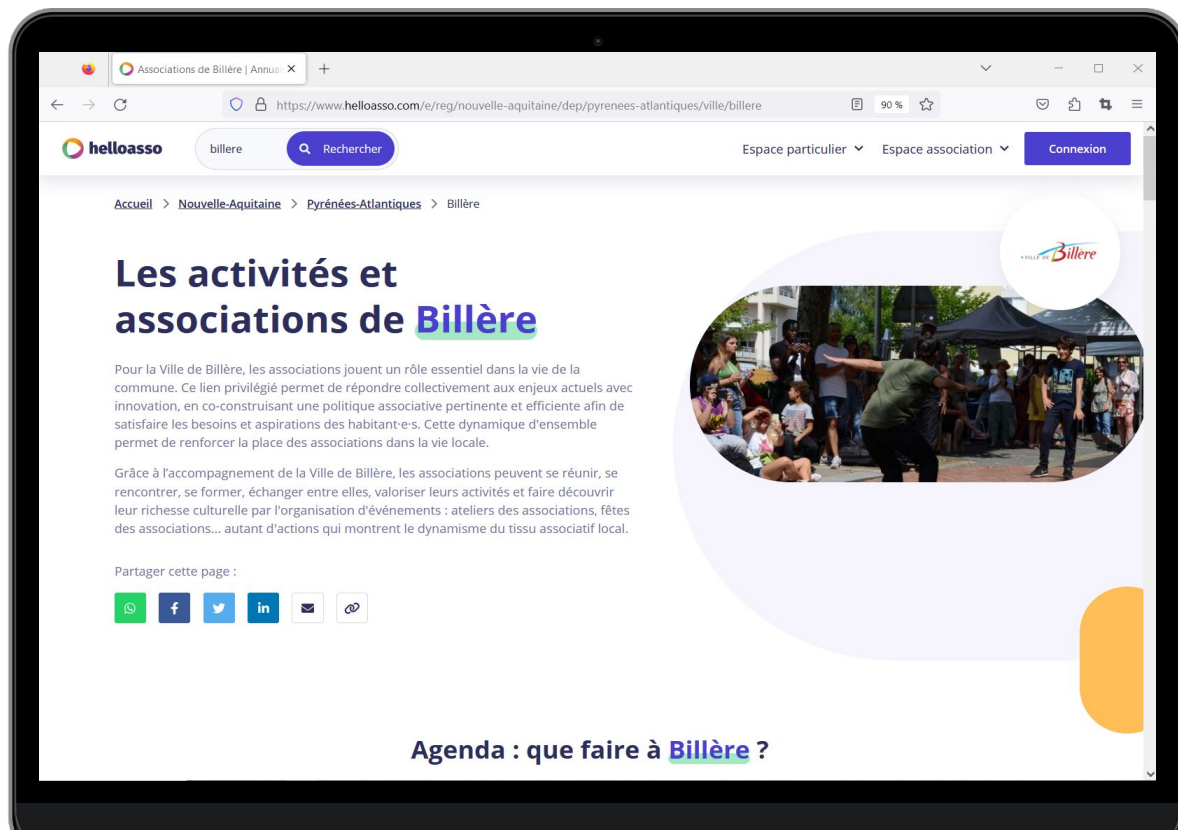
Associations de Billère | Annua

https://www.helloasso.com/e/reg/nouvelle-aquitaine/dep/pyrenees-atlantiques/ville/billere

90 %

helloasso

billere

Rechercher

Espace particulier

Espace association

Connexion

Accueil > Nouvelle-Aquitaine > Pyrénées-Atlantiques > Billère

VILLE DE Billère

Les activités et associations de Billère

Pour la Ville de Billère, les associations jouent un rôle essentiel dans la vie de la commune. Ce lien privilégié permet de répondre collectivement aux enjeux actuels avec innovation, en co-construisant une politique associative pertinente et efficiente afin de satisfaire les besoins et aspirations des habitant·e·s. Cette dynamique d'ensemble permet de renforcer la place des associations dans la vie locale.

Grâce à l'accompagnement de la Ville de Billère, les associations peuvent se réunir, se rencontrer, se former, échanger entre elles, valoriser leurs activités et faire découvrir leur richesse culturelle par l'organisation d'événements : ateliers des associations, fêtes des associations... autant d'actions qui montrent le dynamisme du tissu associatif local.

Partager cette page :

Agenda : que faire à Billère ?